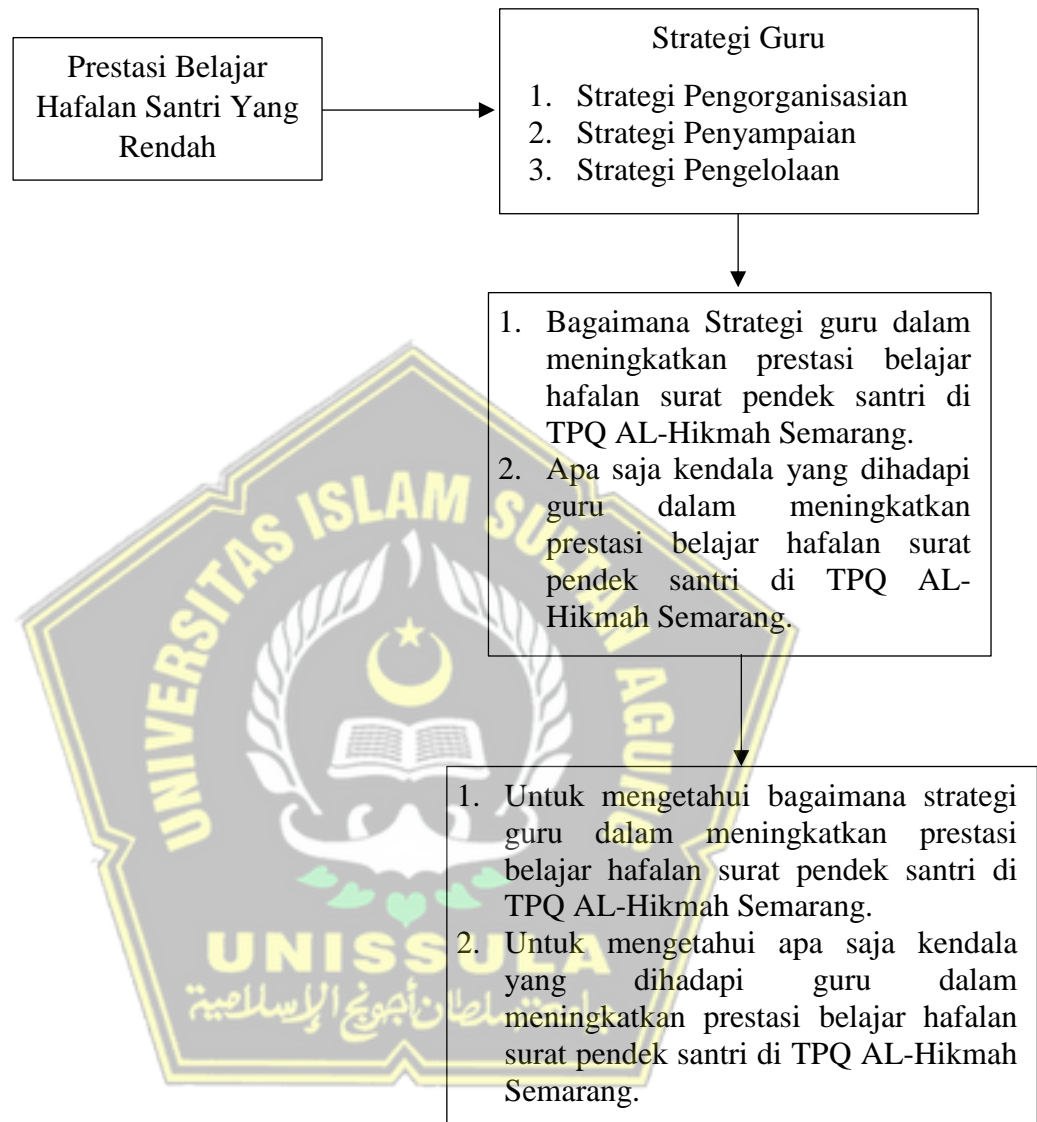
Prestasi Belajar Hafalan Santri Yang Rendah

Strategi Guru

1. Strategi Pengorganisasian
2. Strategi Penyampaian
3. Strategi Pengelolaan

1. Bagaimana Strategi guru dalam meningkatkan prestasi belajar hafalan surat pendek santri di TPQ AL-Hikmah Semarang.
2. Apa saja kendala yang dihadapi guru dalam meningkatkan prestasi belajar hafalan surat pendek santri di TPQ AL-Hikmah Semarang.

1. Untuk mengetahui bagaimana strategi guru dalam meningkatkan prestasi belajar hafalan surat pendek santri di TPQ AL-Hikmah Semarang.
2. Untuk mengetahui apa saja kendala yang dihadapi guru dalam meningkatkan prestasi belajar hafalan surat pendek santri di TPQ AL-Hikmah Semarang.

UNIVERSITAS ISLAM SULTAN AGUNG
UNISSULA
جامعة سلطان أجونج الإسلامية